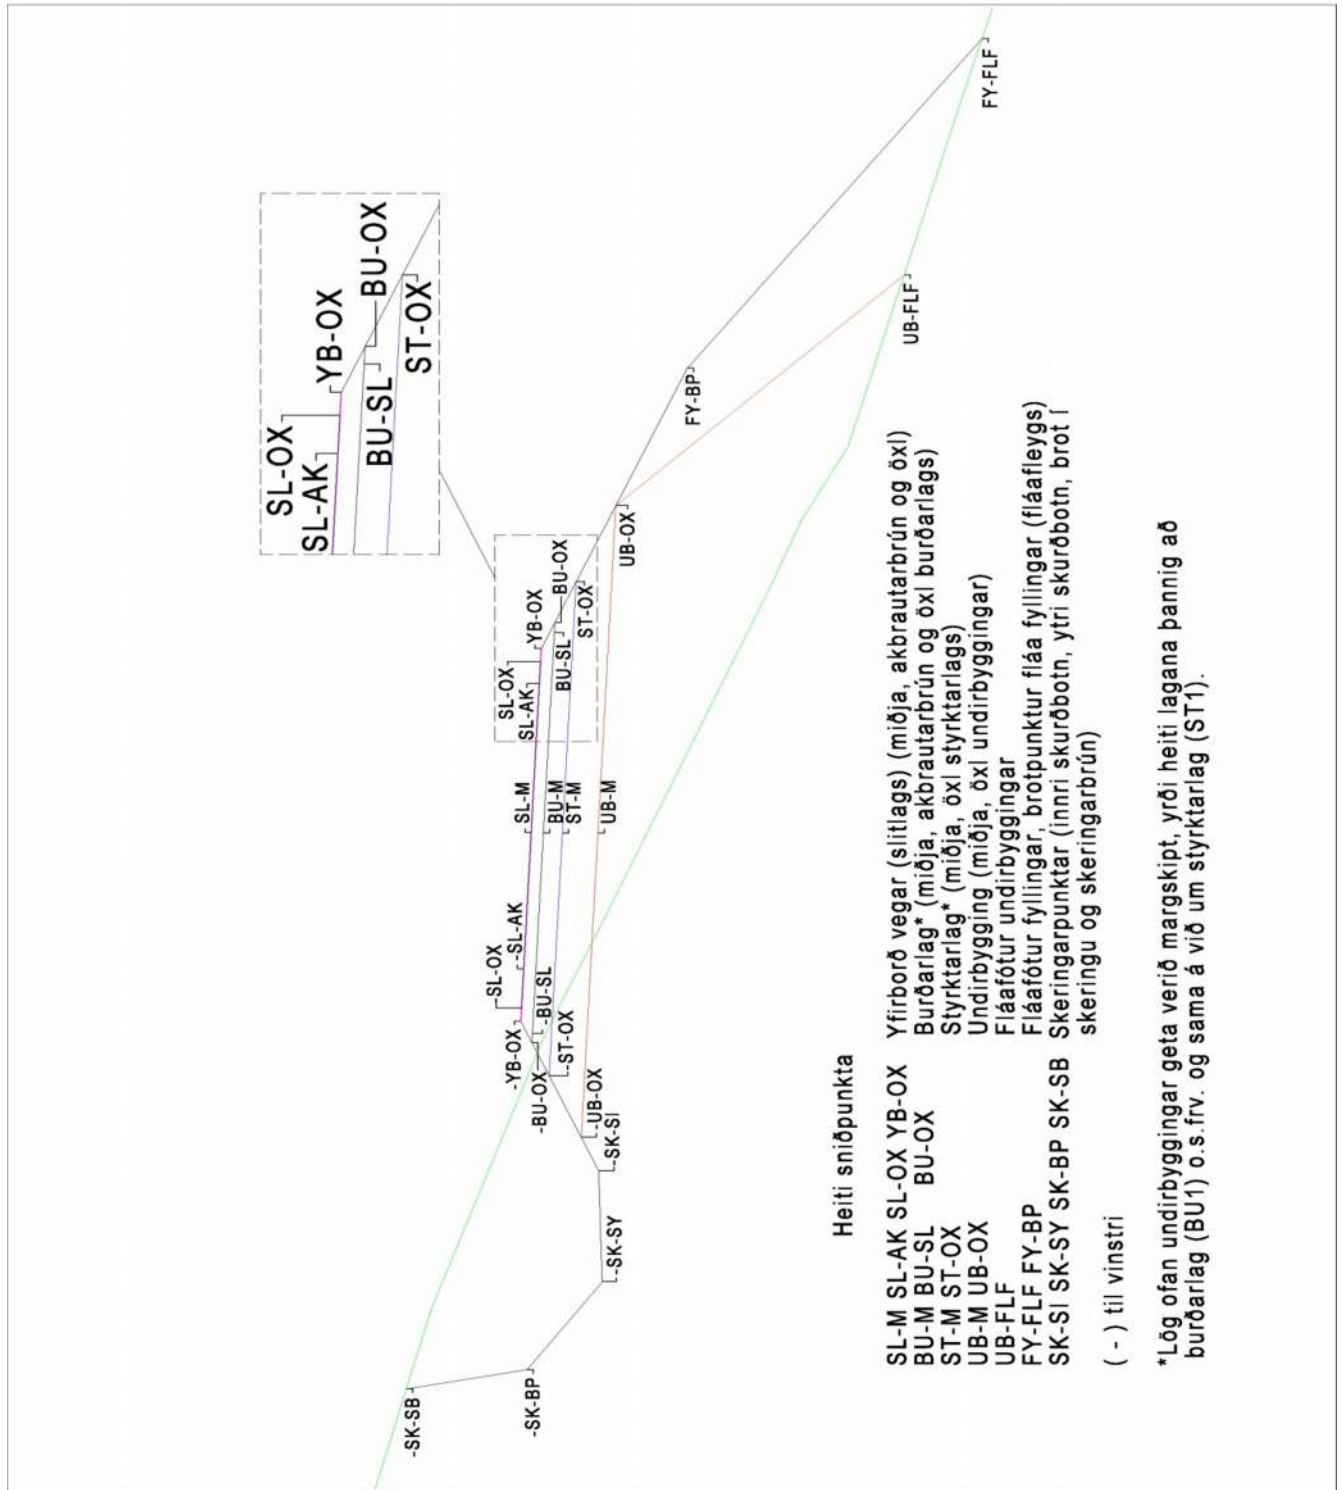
SL-OX
SL-AK
YB-OX
BU-OX
BU-SL
ST-OX

FY-FLF
UB-FLF
FY-BP
UB-OX
BU-OX
YB-OX
ST-OX
SL-OX
SL-AK
BU-SL
SL-M
BU-M
ST-M
UB-M
SL-OX
-SL-AK
-BU-SL
-YB-OX
-ST-OX
-BU-OX
-UB-OX
-SK-SI
-SK-SY
-SK-BP
-SK-SB

Heiti sniðpunkta

| | |
|---|---|
| SL-M SL-AK SL-OX YB-OX | Yfirborð vegar (slitlags) (miðja, akbrautarbrún og öxl) |
| BU-M BU-SL BU-OX | Burðarlag* (miðja, akbrautarbrún og öxl burðarlags) |
| ST-M ST-OX | Styrktarlag* (miðja, öxl styrktarlags) |
| UB-M UB-OX | Undirbygging (miðja, öxl undirbyggingar) |
| UB-FLF | Fláafótur undirbyggingar |
| FY-FLF FY-BP | Fláafótur fyllingar, brotpunktur fláa fyllingar (fláafleygs) |
| SK-SI SK-SY SK-BP SK-SB | Skeringarpunktar (innri skurðbotn, ytri skurðbotn, brot í skeringu og skeringarbrún) |

( - ) til vinstri

*Lög ofan undirbyggingar geta verið margskipt, yrði heiti lagana þannig að burðarlag (BU1) o.s.frv. og sama á við um styrktarlag (ST1).